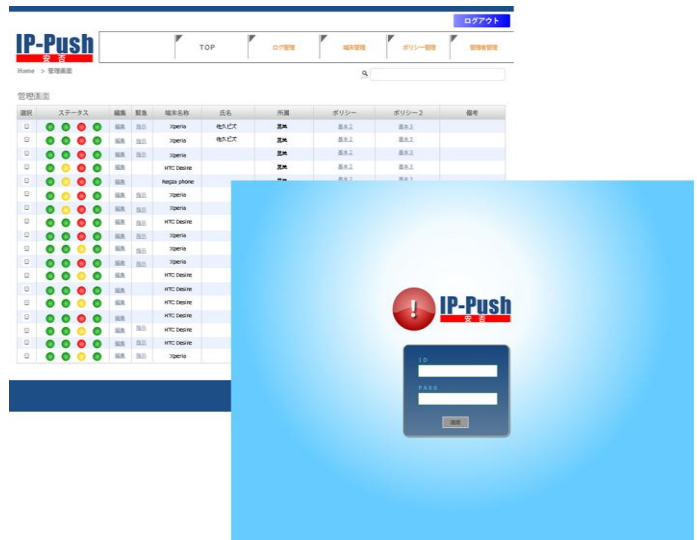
ログアウト

IP-Push
安否

TOP
ログ管理
端末管理
ポリシー管理
管理者管理

Home > 管理画面

管理画面

| 選択 | ステータス | 編集 | 緊急 | 端末名称 | 氏名 | 所属 | ポリシー | ポリシー2 | 備考 |
|---|---|---|---|---|---|---|---|---|---|
| | | 編集 | 指示 | Xperia | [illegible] | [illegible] | 基本上 | 基本上 | |
| | | 編集 | 指示 | Xperia | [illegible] | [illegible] | 基本上 | 基本上 | |
| | | 編集 | 指示 | Xperia | | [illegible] | 基本上 | 基本上 | |
| | | 編集 | 指示 | HTC Desire | | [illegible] | 基本上 | 基本上 | |
| | | 編集 | | Regza phone | | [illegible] | 基本上 | 基本上 | |
| | | 編集 | 指示 | Xperia | | | | | |
| | | 編集 | 指示 | Xperia | | | | | |
| | | 編集 | 指示 | HTC Desire | | | | | |
| | | 編集 | 指示 | Xperia | | | | | |
| | | 編集 | 指示 | Xperia | | | | | |
| | | 編集 | 指示 | Xperia | | | | | |
| | | 編集 | | HTC Desire | | | | | |
| | | 編集 | | HTC Desire | | | | | |
| | | 編集 | | HTC Desire | | | | | |
| | | 編集 | | HTC Desire | | | | | |
| | | 編集 | 指示 | HTC Desire | | | | | |
| | | 編集 | 指示 | HTC Desire | | | | | |
| | | 編集 | 指示 | Xperia | | | | | |

IP-Push
安否

ID
PASS
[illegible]